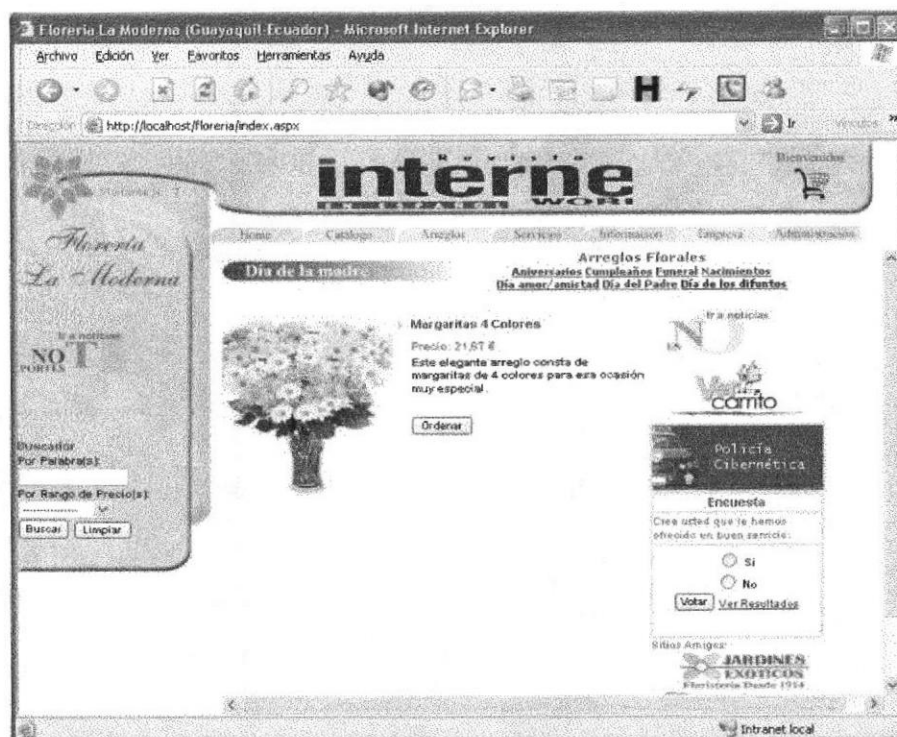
Floreria La Moderna (Guayaquil-Ecuador) - Microsoft Internet Explorer

Archivo Edición Ver Favoritos Herramientas Ayuda

Dirección http://localhost/floreria/index.aspx

Ir Vínculos

Revista interne EN ESPAÑOL WORLD

Bienvenidos

Floreria La Moderna

Home Catalogo Arreglos Servicios Informacion Empresa Administracion

Día de la madre

Arreglos Florales
Aniversarios Cumpleaños Funeral Nacimientos
Día amor/amistad Día del Padre Día de los difuntos

Ir a noticias

NO

Margaritas 4 Colores

Precio: 21,67 €

Este elegante arreglo consta de margaritas de 4 colores para esa ocasión muy especial.

Ordenar

Ir a noticias

Ver carrito

Policía Cibernética

Encuesta

Cree usted que le hemos ofrecido un buen servicio:

Si

No

Votar Ver Resultados

Sitios Amigos:

JARDINES EXOTICOS Floristería Desde 1934

Buscador
Por Palabra(s):
Por Rango de Precio(s):
Buscar Limpiar

Intranet local